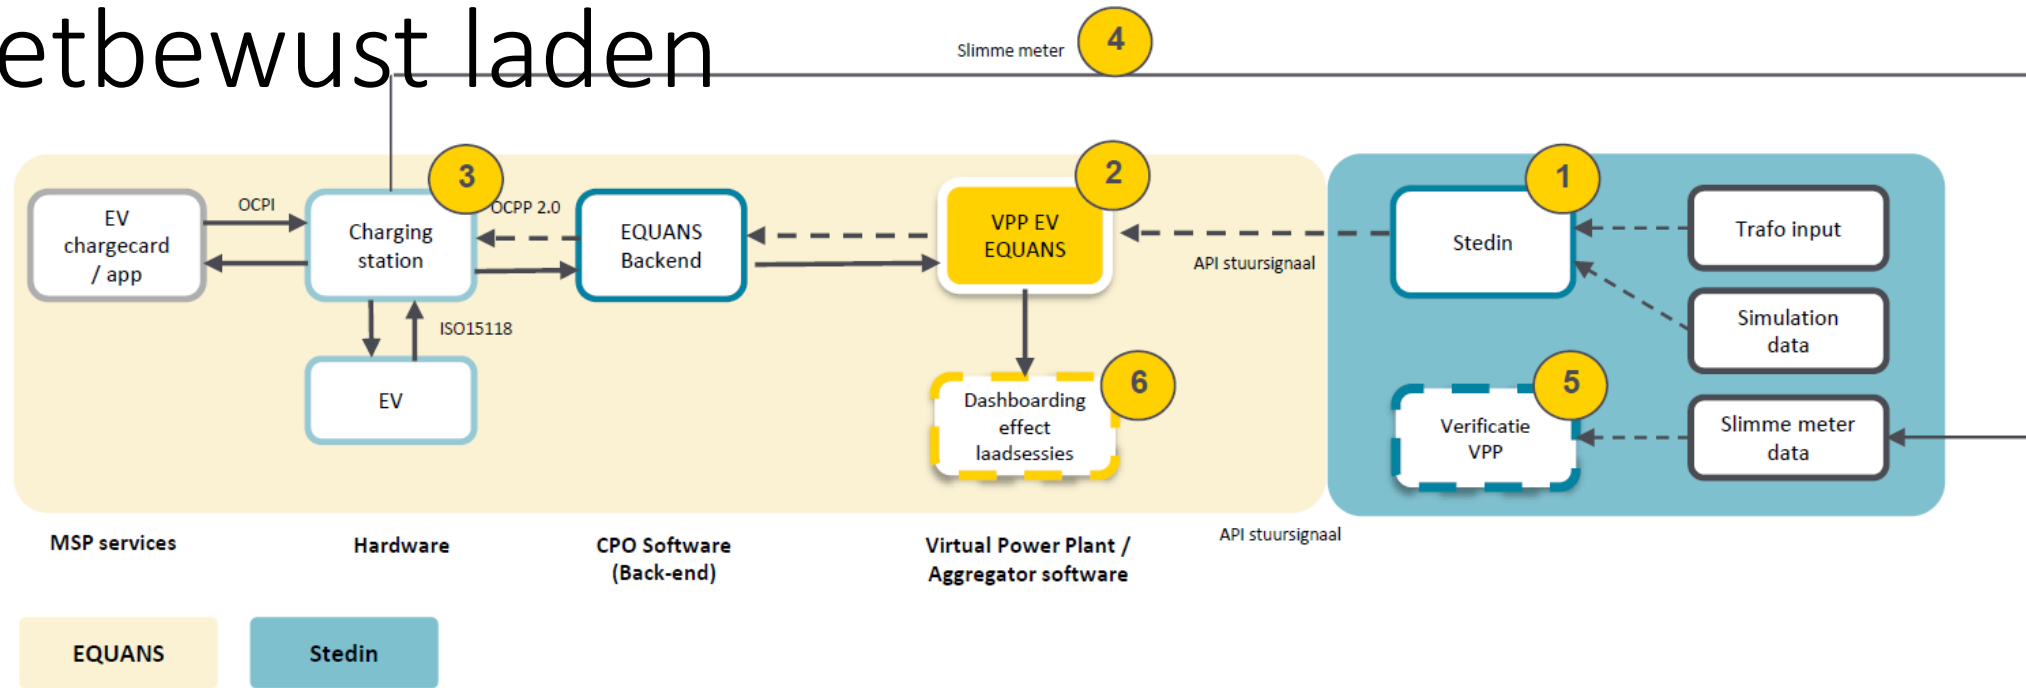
etbewust laden

Slimme meter
4

EV chargecard / app
OCPI
Charging station
3
OCPP 2.0
EQUANS Backend
VPP EV EQUANS
2
API stuursignaal
Stedin
1
Trafo input
Simulation data
ISO15118
EV
Dashboarding effect laadsessies
6
Verificatie VPP
5
Slimme meter data

MSP services
Hardware
CPO Software (Back-end)
Virtual Power Plant / Aggregator software
API stuursignaal

EQUANS
Stedin